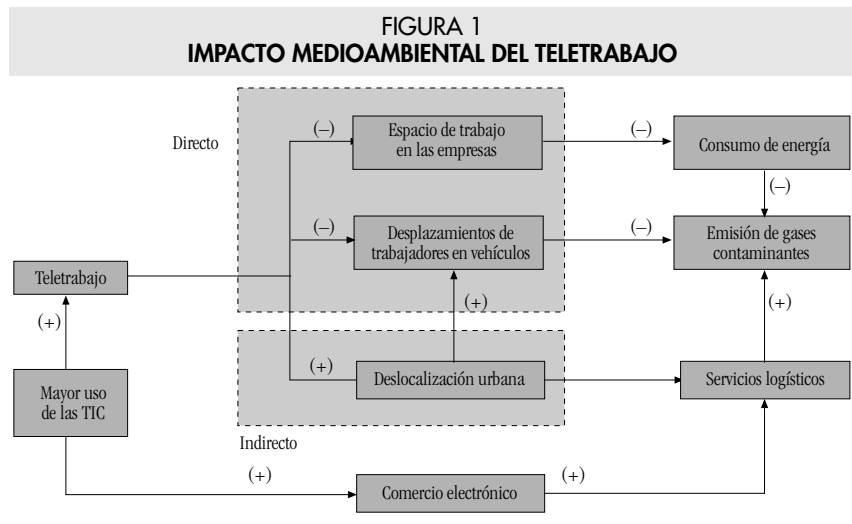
FIGURA 1
IMPACTO MEDIOAMBIENTAL DEL TELETRABAJO

Directo

(–)

Espacio de trabajo en las empresas

(–)

Consumo de energía

(–)

(–)

Desplazamientos de trabajadores en vehículos

(–)

Emisión de gases contaminantes

Teletrabajo

(+)

(+)

(+)

Mayor uso de las TIC

(+)

Deslocalización urbana

Servicios logísticos

Indirecto

(+)

(+)

Comercio electrónico